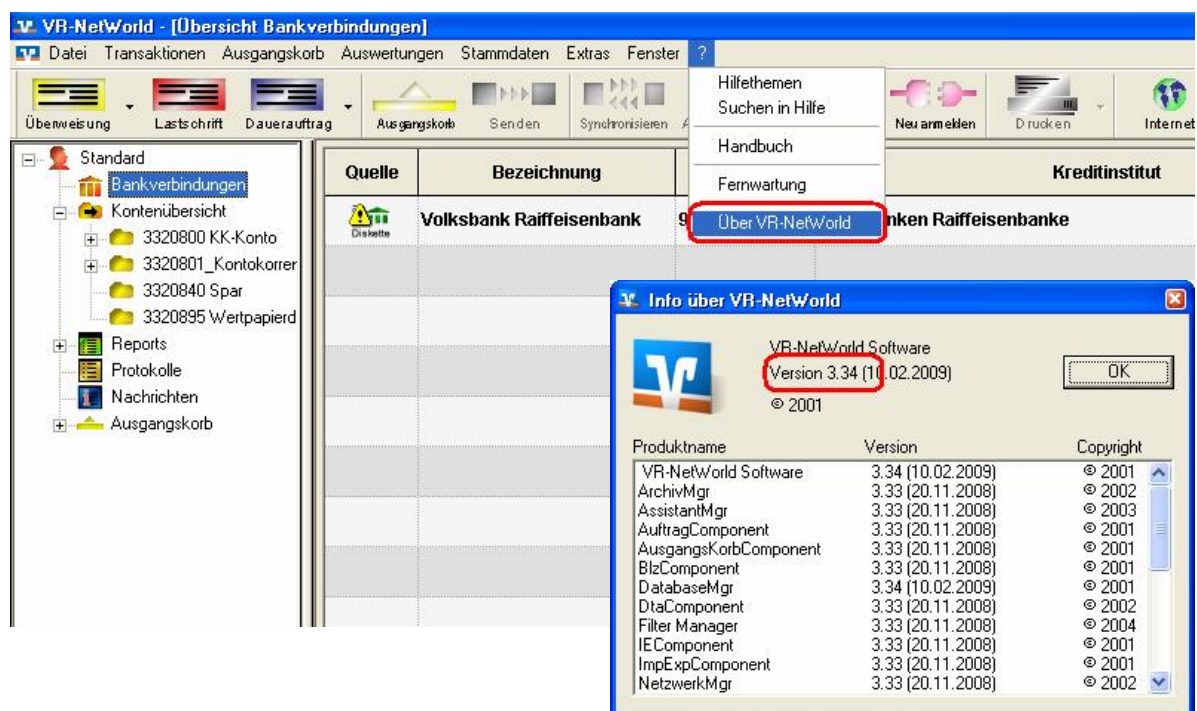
VR-NetWorld - [Übersicht Bankverbindungen]

Datei Transaktionen Ausgangskorb Auswertungen Stammdaten Extras Fenster ?

Überweisung Lastschrift Dauerauftrag Ausgangskorb Senden Synchronisieren Neu anmelden Drucken Internet

Hilfethemen
Suchen in Hilfe
Handbuch
Fernwartung
Über VR-NetWorld

Standard
Bankverbindungen
Kontenübersicht
3320800 KK-Konto
3320801_Kontokorrer
3320840 Spar
3320895 Wertpapierd
Reports
Protokolle
Nachrichten
Ausgangskorb

| Quelle | Bezeichnung | | Kreditinstitut |
|---|---|---|---|
| Diskette | Volksbank Raiffeisenbank | 9 | nken Raiffeisenbanke |

Info über VR-NetWorld

VR-NetWorld Software
Version 3.34 (10.02.2009)
© 2001

OK

| Produktname | Version | Copyright |
|---|---|---|
| VR-NetWorld Software | 3.34 (10.02.2009) | © 2001 |
| ArchivMgr | 3.33 (20.11.2008) | © 2002 |
| AssistantMgr | 3.33 (20.11.2008) | © 2003 |
| AuftragComponent | 3.33 (20.11.2008) | © 2001 |
| AusgangsKorbComponent | 3.33 (20.11.2008) | © 2001 |
| BlzComponent | 3.33 (20.11.2008) | © 2001 |
| DatabaseMgr | 3.34 (10.02.2009) | © 2001 |
| DtaComponent | 3.33 (20.11.2008) | © 2002 |
| Filter Manager | 3.33 (20.11.2008) | © 2004 |
| IEComponent | 3.33 (20.11.2008) | © 2001 |
| ImpExpComponent | 3.33 (20.11.2008) | © 2001 |
| NetzwerkMgr | 3.33 (20.11.2008) | © 2002 |